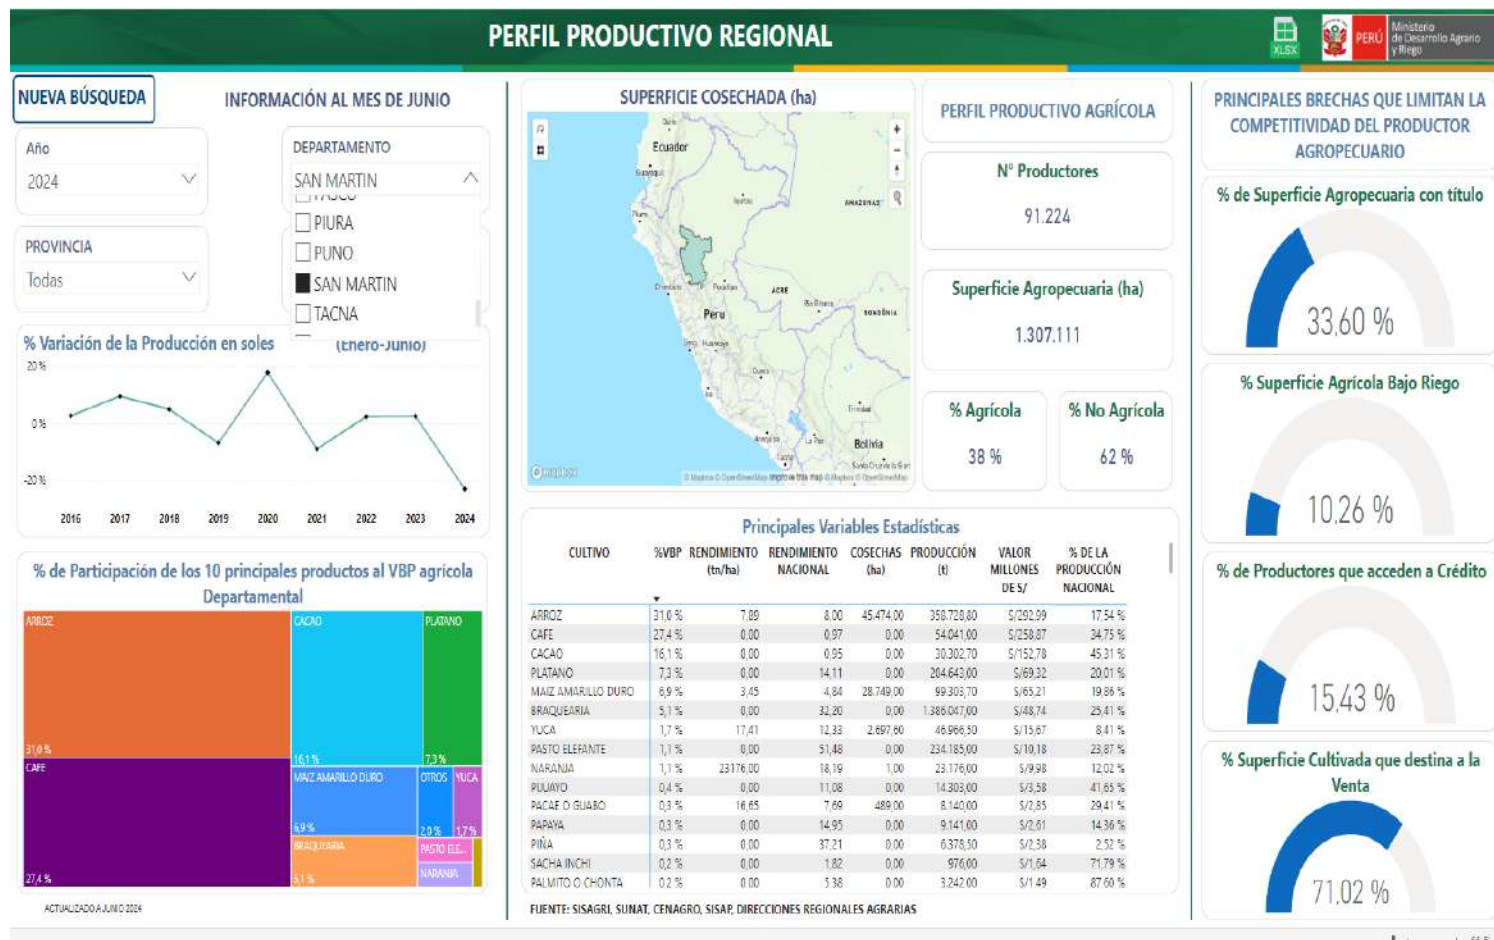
PERFIL PRODUCTIVO REGIONAL

XLSX

PERÚ Ministerio de Desarrollo Agrario y Riego

NUEVA BÚSQUEDA

INFORMACIÓN AL MES DE JUNIO

Año
2024

DEPARTAMENTO
SAN MARTIN

PIURA
PUNO
SAN MARTIN
TACNA

PROVINCIA
Todas

% Variación de la Producción en soles (Enero-Junio)

20 %
0 %
-20 %

2016 2017 2018 2019 2020 2021 2022 2023 2024

% de Participación de los 10 principales productos al VBP agrícola Departamental

ARROZ 31,0 %
CACAO 16,1 %
PLATANO 7,3 %
CAFE 27,4 %
MAIZ AMARILLO DURO 6,9 %
OTROS 2,0 %
YUCA 1,7 %
BRAQUEARIA 5,1 %
PASTO ELE...
NARANJA

ACTUALIZADO A JUNIO 2024

SUPERFICIE COSECHADA (ha)

Ecuador
Peru
Bolivia
ACRE
AMAZONAS
RONDÔNIA

PERFIL PRODUCTIVO AGRÍCOLA

Nº Productores
91.224

Superficie Agropecuaria (ha)
1.307.111

% Agrícola
38 %

% No Agrícola
62 %

Principales Variables Estadísticas

| CULTIVO | %VBP | RENDIMIENTO (tn/ha) | RENDIMIENTO NACIONAL | COSECHAS (ha) | PRODUCCIÓN (t) | VALOR MILLONES DE S/ | % DE LA PRODUCCIÓN NACIONAL |
|---|---|---|---|---|---|---|---|
| ARROZ | 31,0 % | 7,89 | 8,00 | 45.474,00 | 358.728,80 | S/292,99 | 17,54 % |
| CAFE | 27,4 % | 0,00 | 0,97 | 0,00 | 54.041,00 | S/258,87 | 34,75 % |
| CACAO | 16,1 % | 0,00 | 0,95 | 0,00 | 30.302,70 | S/152,78 | 45,31 % |
| PLATANO | 7,3 % | 0,00 | 14,11 | 0,00 | 204.643,00 | S/69,32 | 20,01 % |
| MAIZ AMARILLO DURO | 6,9 % | 3,45 | 4,84 | 28.749,00 | 99.303,70 | S/65,21 | 19,86 % |
| BRAQUEARIA | 5,1 % | 0,00 | 32,20 | 0,00 | 1.386.047,00 | S/48,74 | 25,41 % |
| YUCA | 1,7 % | 17,41 | 12,33 | 2.697,60 | 46.966,50 | S/15,67 | 8,41 % |
| PASTO ELEFANTE | 1,1 % | 0,00 | 51,48 | 0,00 | 234.185,00 | S/10,18 | 23,87 % |
| NARANJA | 1,1 % | 23176,00 | 18,19 | 1,00 | 23.176,00 | S/9,98 | 12,02 % |
| PIJUAYO | 0,4 % | 0,00 | 11,08 | 0,00 | 14.303,00 | S/3,58 | 41,65 % |
| PACAE O GUABO | 0,3 % | 16,65 | 7,69 | 489,00 | 8.140,00 | S/2,85 | 29,41 % |
| PAPAYA | 0,3 % | 0,00 | 14,95 | 0,00 | 9.141,00 | S/2,61 | 14,36 % |
| PIÑA | 0,3 % | 0,00 | 37,21 | 0,00 | 6.378,50 | S/2,38 | 2,52 % |
| SACHA INCHI | 0,2 % | 0,00 | 1,82 | 0,00 | 976,00 | S/1,64 | 71,79 % |
| PALMITO O CHONTA | 0,2 % | 0,00 | 5,38 | 0,00 | 3.242,00 | S/1,49 | 87,60 % |

FUENTE: SISAGRI, SUNAT, CENAGRO, SISAP, DIRECCIONES REGIONALES AGRARIAS

PRINCIPALES BRECHAS QUE LIMITAN LA COMPETITIVIDAD DEL PRODUCTOR AGROPECUARIO

% de Superficie Agropecuaria con título
33,60 %

% Superficie Agrícola Bajo Riego
10,26 %

% de Productores que acceden a Crédito
15,43 %

% Superficie Cultivada que destina a la Venta
71,02 %